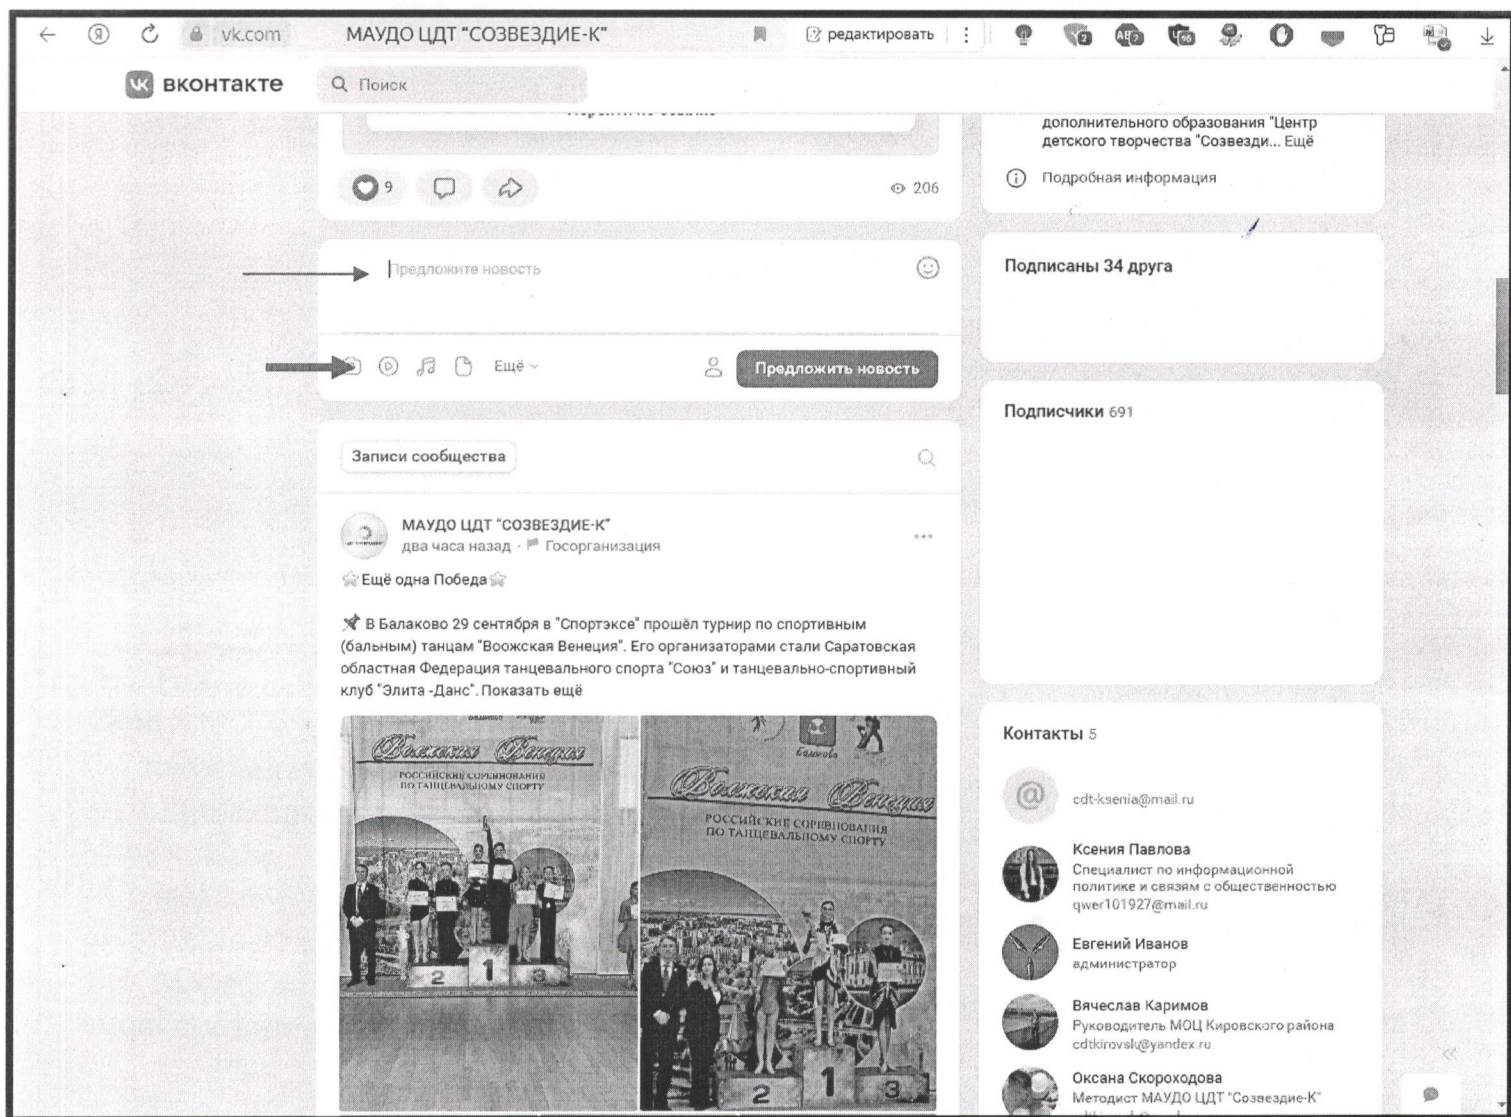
vk.com МАУДО ЦДТ "СОЗВЕЗДИЕ-К" редактировать

вконтакте Поиск

дополнительного образования "Центр детского творчества "Созвезди... Ещё

Подробная информация

9 206

Предложите новость

Ещё Предложить новость

Подписаны 34 друга

Подписчики 691

Записи сообщества

МАУДО ЦДТ "СОЗВЕЗДИЕ-К"
два часа назад · Госорганизация

Ещё одна Победа

В Балаково 29 сентября в "Спортэксе" прошёл турнир по спортивным (бальным) танцам "Воожская Венеция". Его организаторами стали Саратовская областная Федерация танцевального спорта "Союз" и танцевально-спортивный клуб "Элита -Данс". Показать ещё

Волжская Венеция
РОССИЙСКИЕ СОРЕВНОВАНИЯ ПО ТАНЦЕВАЛЬНОМУ СПОРТУ
2 1 3

Балаково
Волжская Венеция
РОССИЙСКИЕ СОРЕВНОВАНИЯ ПО ТАНЦЕВАЛЬНОМУ СПОРТУ
2 1 3

Контакты 5

cdt-ksenia@mail.ru

Ксения Павлова
Специалист по информационной политике и связям с общественностью
qwer101927@mail.ru

Евгений Иванов
администратор

Вячеслав Каримов
Руководитель МОЦ Кировского района
cdtkirovsk@yandex.ru

Оксана Скороходова
Методист МАУДО ЦДТ "Созвездие-К"